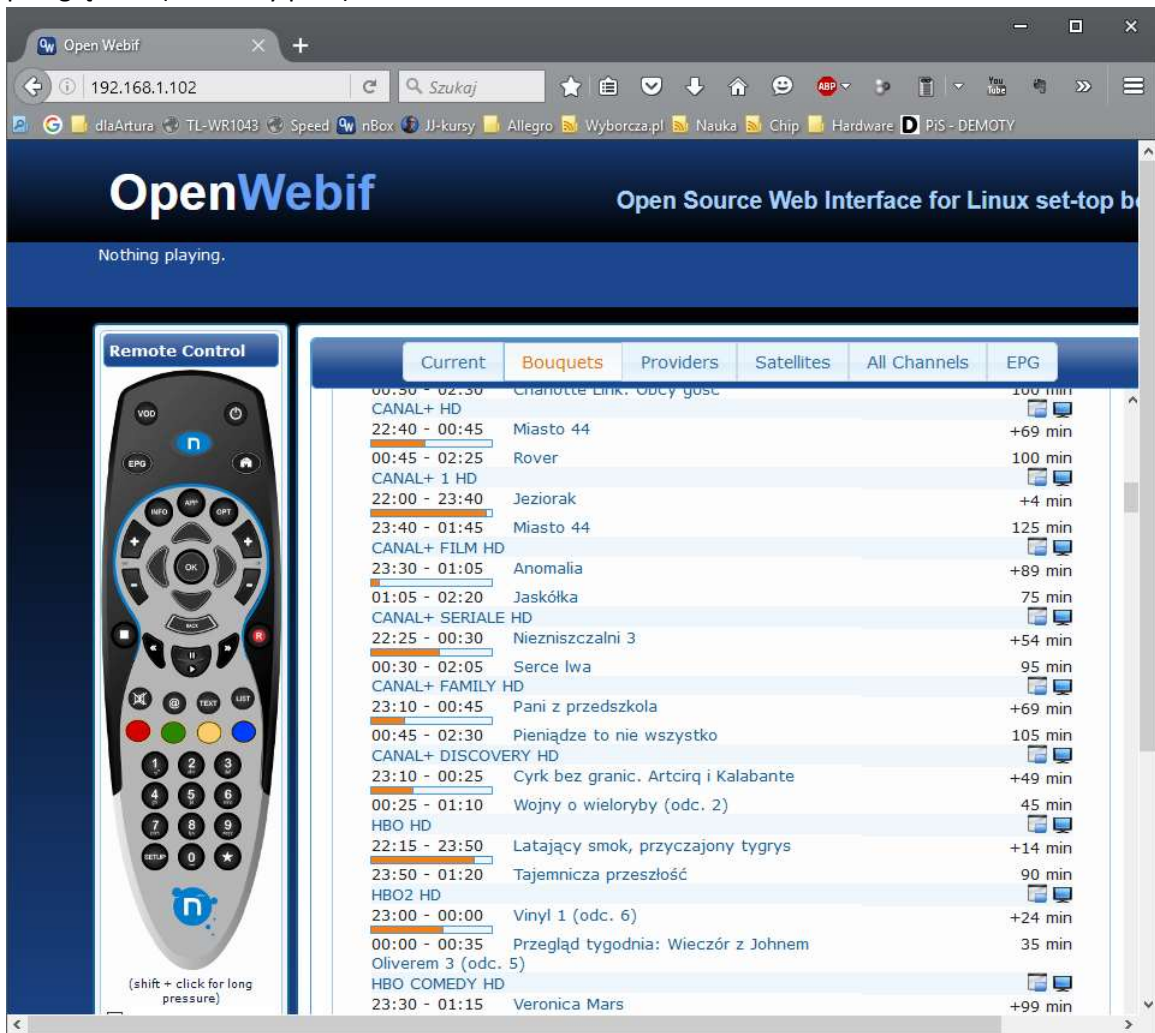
Open Webif

192.168.1.102

Szukaj

dlaArtura TL-WR1043 Speed nBox JJ-kursy Allegro Wyborcza.pl Nauka Chip Hardware PiS - DEMOTY

OpenWebif

Open Source Web Interface for Linux set-top b

Nothing playing.

Remote Control

VOD
EPG
INFO APP OPT
OK
BACK
TEXT LIST
1 2 3
4 5 6
7 8 9
SETUP 0

(shift + click for long pressure)

Current | Bouquets | Providers | Satellites | All Channels | EPG

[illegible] Charlotte Link: Obcy gość 100 min
CANAL+ HD
22:40 - 00:45 Miasto 44 +69 min
00:45 - 02:25 Rover 100 min
CANAL+ 1 HD
22:00 - 23:40 Jeziorak +4 min
23:40 - 01:45 Miasto 44 125 min
CANAL+ FILM HD
23:30 - 01:05 Anomalia +89 min
01:05 - 02:20 Jaskółka 75 min
CANAL+ SERIALE HD
22:25 - 00:30 Niezniszczalni 3 +54 min
00:30 - 02:05 Serce lwa 95 min
CANAL+ FAMILY HD
23:10 - 00:45 Pani z przedszkola +69 min
00:45 - 02:30 Pieniądze to nie wszystko 105 min
CANAL+ DISCOVERY HD
23:10 - 00:25 Cyrk bez granic. Artcirq i Kalabante +49 min
00:25 - 01:10 Wojny o wieloryby (odc. 2) 45 min
HBO HD
22:15 - 23:50 Latający smok, przyczajony tygrys +14 min
23:50 - 01:20 Tajemnicza przeszłość 90 min
HBO2 HD
23:00 - 00:00 Vinyl 1 (odc. 6) +24 min
00:00 - 00:35 Przegląd tygodnia: Wieczór z Johnem Oliverem 3 (odc. 5) 35 min
HBO COMEDY HD
23:30 - 01:15 Veronica Mars +99 min